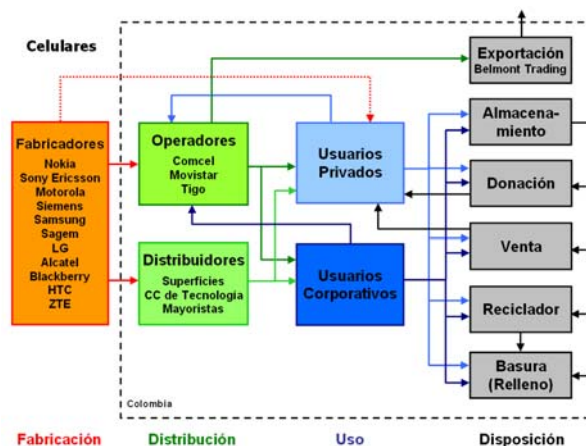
Celulares

Fabricadores
Nokia
Sony Ericsson
Motorola
Siemens
Samsung
Sagem
LG
Alcatel
Blackberry
HTC
ZTE

Operadores
Comcel
Movistar
Tigo

Distribuidores
Superficies
CC de Tecnología
Mayoristas

Usuarios Privados

Usuarios Corporativos

Exportación
Belmont Trading

Almacenamiento

Donación

Venta

Reciclador

Basura (Relleno)

Colombia

Fabricación
Distribución
Uso
Disposición